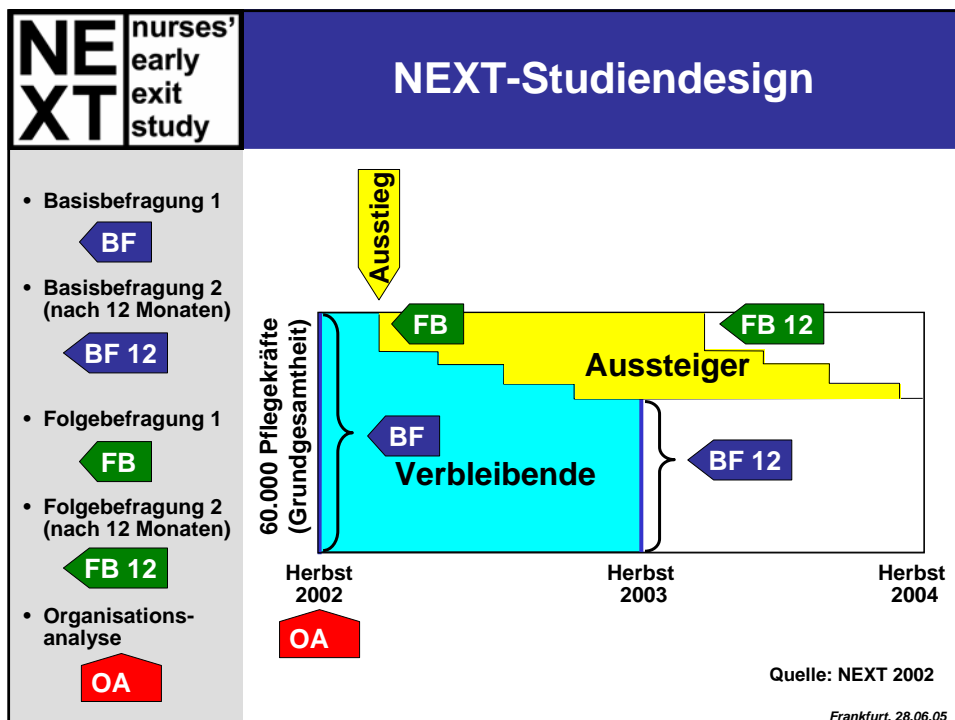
NE XT nurses' early exit study

NEXT-Studiendesign

• Basisbefragung 1

BF

• Basisbefragung 2 (nach 12 Monaten)

BF 12

• Folgebefragung 1

FB

• Folgebefragung 2 (nach 12 Monaten)

FB 12

• Organisationsanalyse

OA

Ausstieg

FB

FB 12

Aussteiger

60.000 Pflegekräfte (Grundgesamtheit)

BF

Verbleibende

BF 12

Herbst 2002

Herbst 2003

Herbst 2004

OA

Quelle: NEXT 2002

Frankfurt, 28.06.05